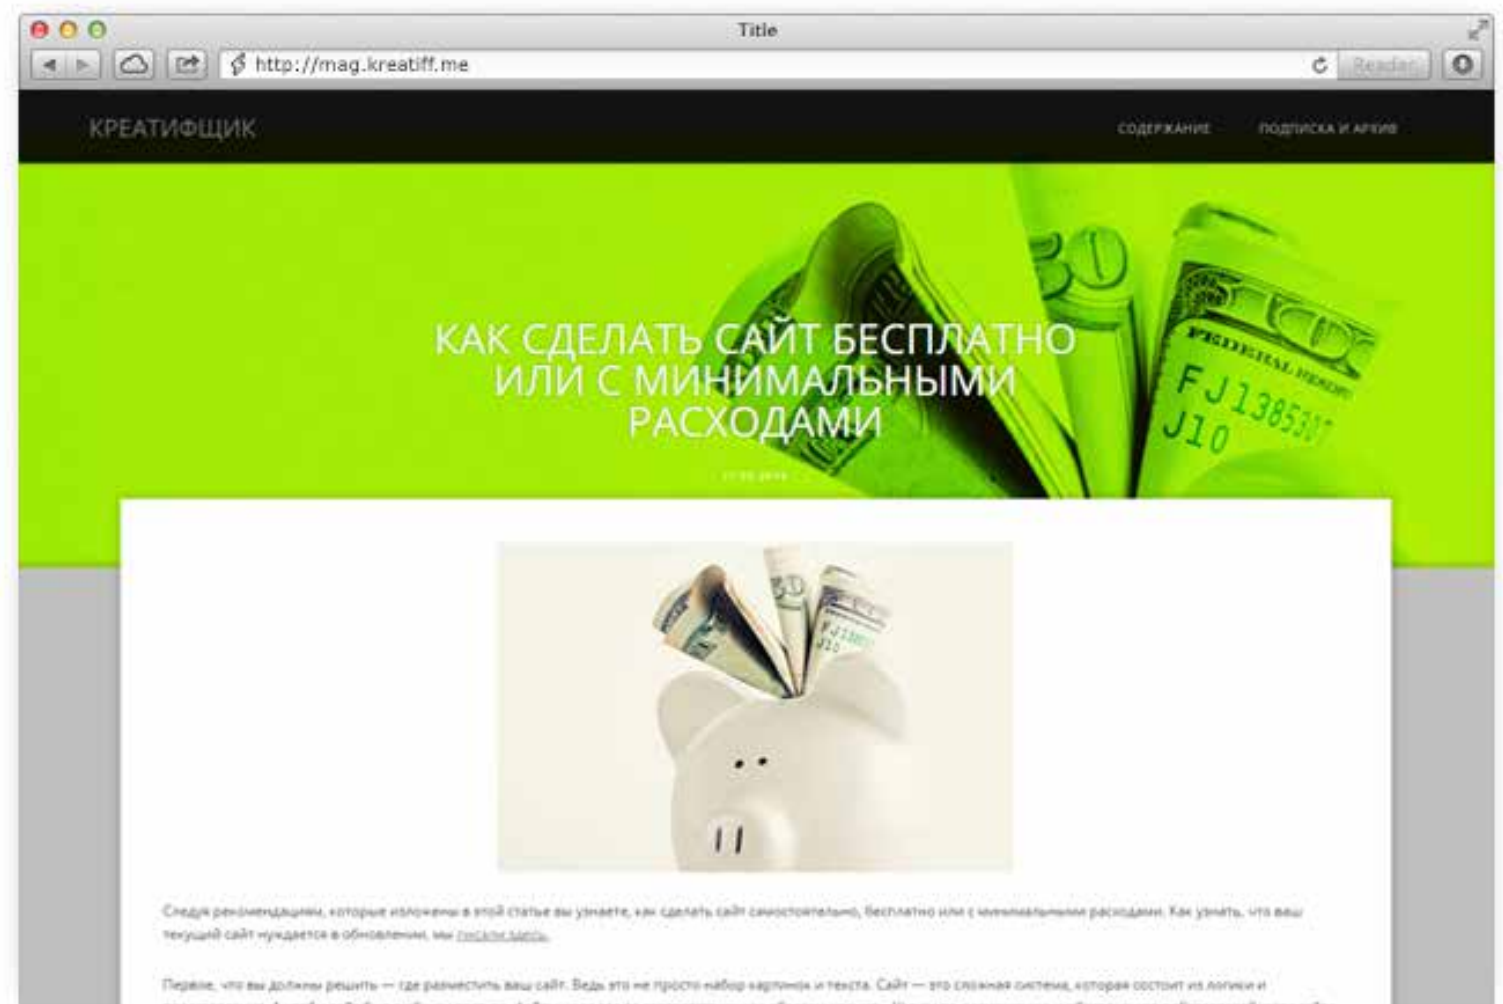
Title

http://mag.kreatiff.me

Reader

КРЕАТИФЩИК

СОДЕРЖАНИЕ

ПОДПИСКА И АРХИВ

КАК СДЕЛАТЬ САЙТ БЕСПЛАТНО ИЛИ С МИНИМАЛЬНЫМИ РАСХОДАМИ

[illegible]

Следуя рекомендациям, которые изложены в этой статье вы узнаете, как сделать сайт самостоятельно, бесплатно или с минимальными расходами. Как узнать, что ваш текущий сайт нуждается в обновлении, мы писали здесь.

Первое, что вы должны решить — где разместить ваш сайт. Ведь это не просто набор картинок и текста. Сайт — это сложная система, которая состоит из логики и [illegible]